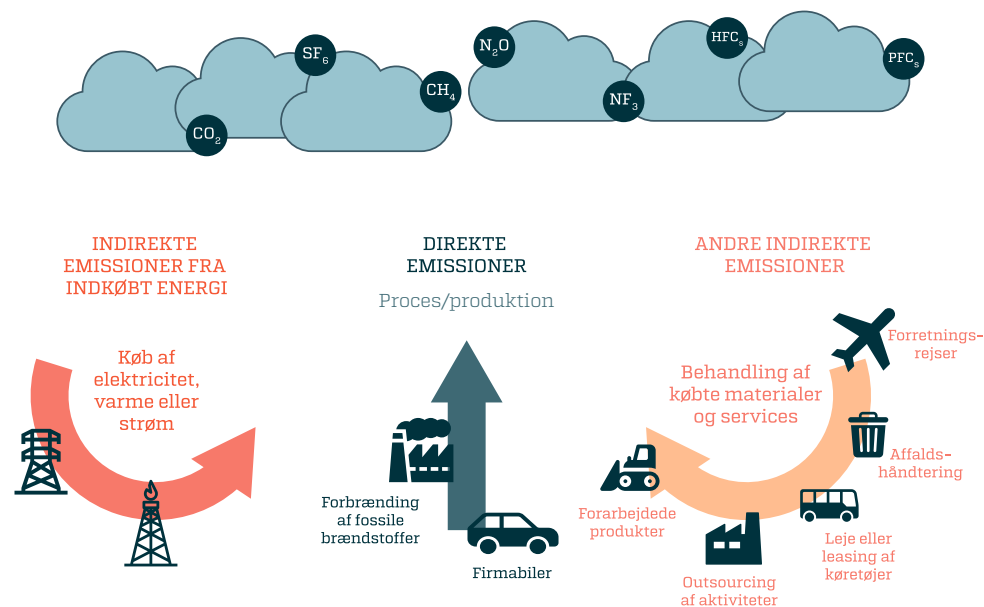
$SF_6$
$CO_2$
$CH_4$
$N_2O$
$NF_3$
$HFC_s$
$PFC_s$

INDIREKTE EMISSIONER FRA INDKØBT ENERGI

DIREKTE EMISSIONER

Proces/produktion

ANDRE INDIREKTE EMISSIONER

Køb af elektricitet, varme eller strøm

Forbrænding af fossile brændstoffer

Firmabiler

Behandling af købte materialer og services

Forretningsrejser

Affaldshåndtering

Leje eller leasing af køretøjer

Outsourcing af aktiviteter

Forarbejdede produkter